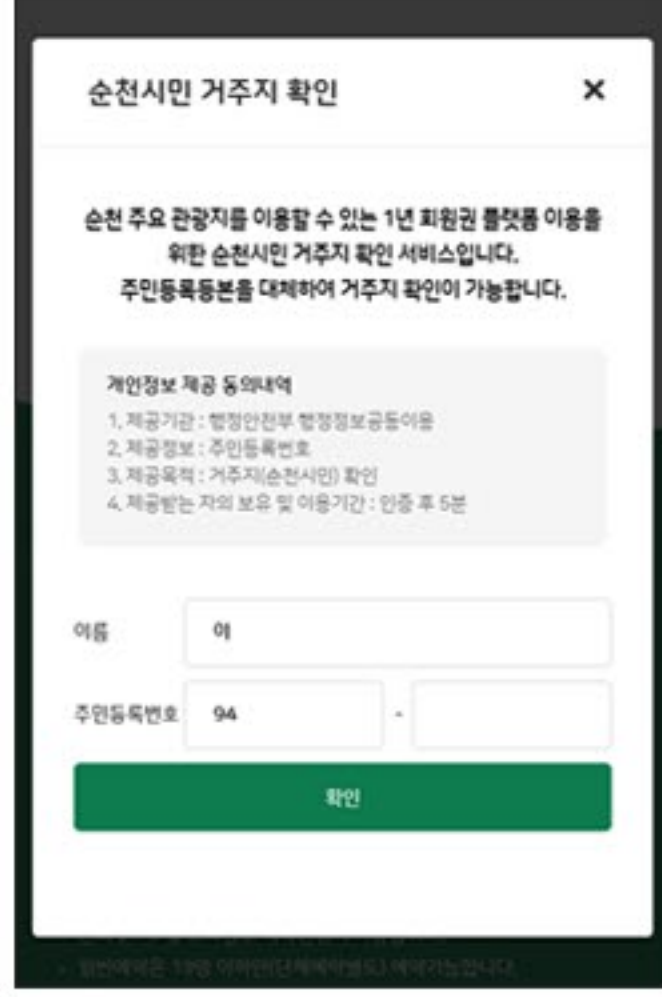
순천시민 거주지 확인

×

순천 주요 관광지를 이용할 수 있는 1년 회원권 플랫폼 이용을 위한 순천시민 거주지 확인 서비스입니다.
주민등록등본을 대체하여 거주지 확인이 가능합니다.

개인정보 제공 동의내역
1. 제공기관 : 행정안전부 행정정보공동이용
2. 제공정보 : 주민등록번호
3. 제공목적 : 거주지(순천시민) 확인
4. 제공받는 자의 보유 및 이용기간 : 인증 후 5분

이름 이

주민등록번호 94 -

확인

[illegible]
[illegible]